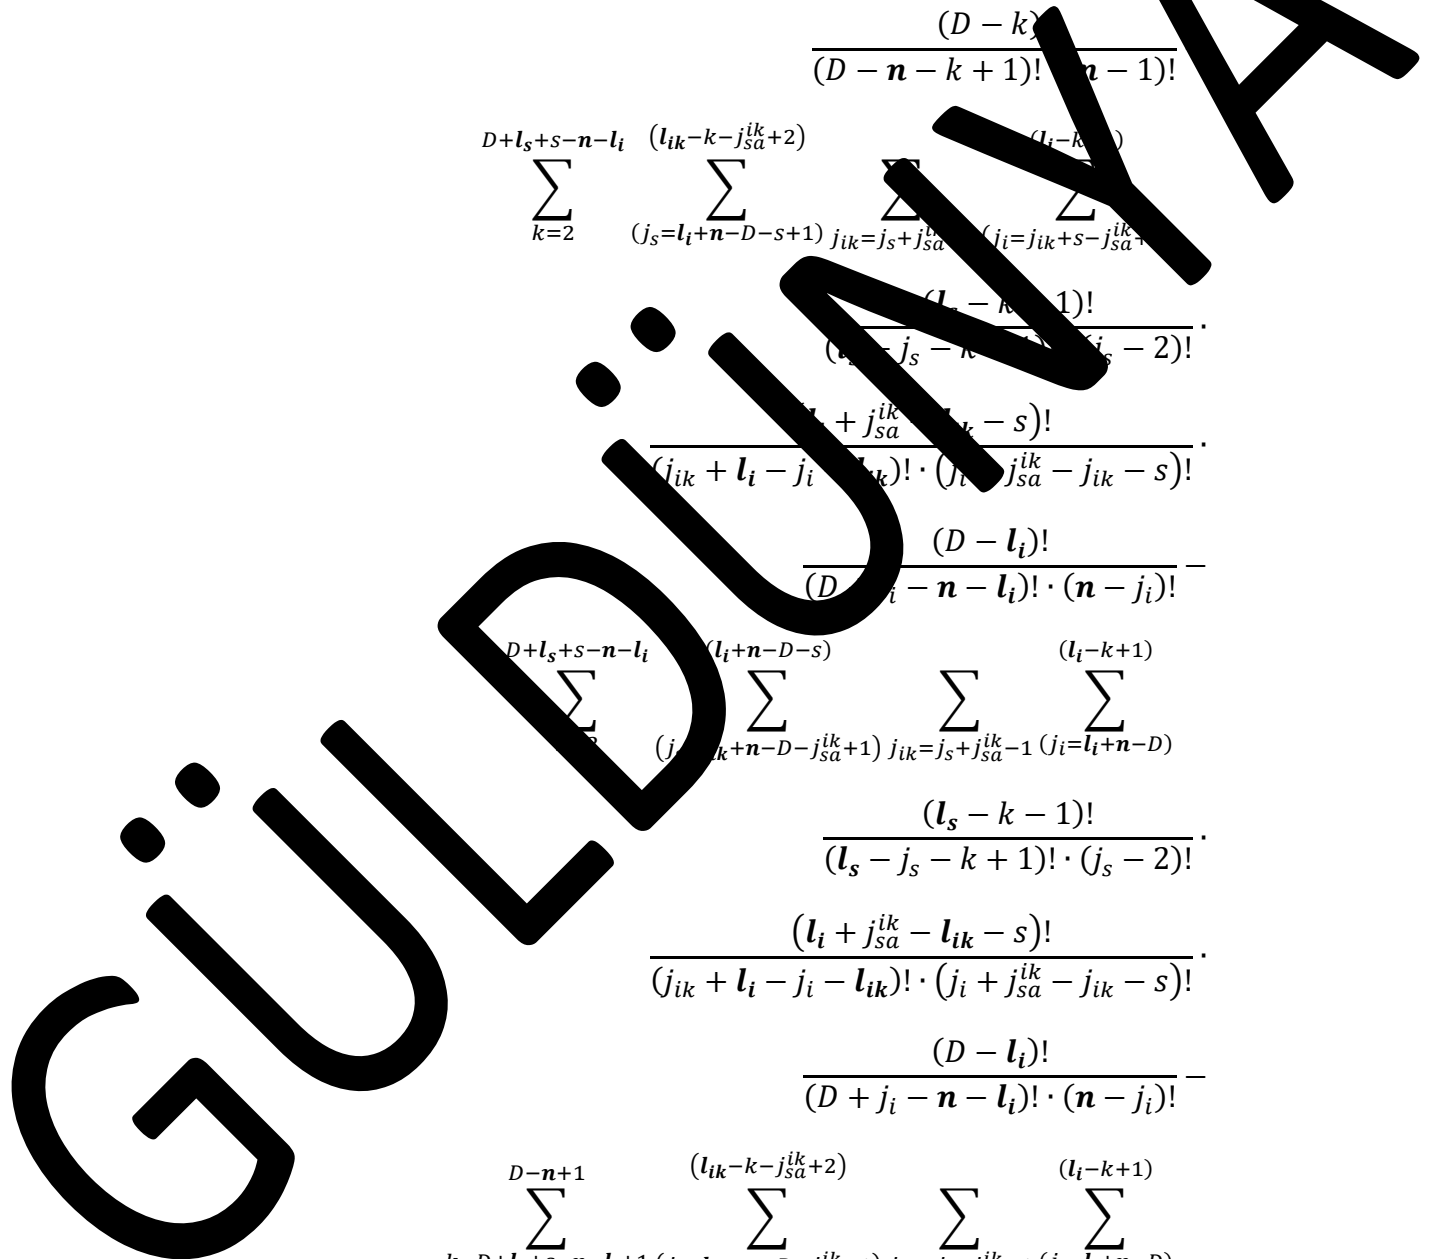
$\frac{(D-k)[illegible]}{(D-\boldsymbol{n}-k+1)!\cdot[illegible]\boldsymbol{n}-1)!}$

$\sum_{k=2}^{D+\boldsymbol{l_s}+s-\boldsymbol{n}-\boldsymbol{l_i}} \sum_{(j_s=\boldsymbol{l_i}+\boldsymbol{n}-D-s+1)}^{(\boldsymbol{l_{ik}}-k-j_{sa}^{ik}+2)} \sum_{j_{ik}=j_s+j_{sa}^{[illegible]}}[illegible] \sum_{(j_i=j_{ik}+s-j_{sa}^{ik}+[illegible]}^{(\boldsymbol{l_i}-k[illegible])}$

$\frac{(\boldsymbol{l}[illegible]-k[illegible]1)!}{([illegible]-j_s-k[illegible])\cdot(j_s-2)!}\cdot$

$\frac{([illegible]+j_{sa}^{ik}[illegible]_k-s)!}{(j_{ik}+\boldsymbol{l_i}-j_i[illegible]_k)!\cdot(j_i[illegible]j_{sa}^{ik}-j_{ik}-s)!}\cdot$

$\frac{(D-\boldsymbol{l_i})!}{(D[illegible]_i-\boldsymbol{n}-\boldsymbol{l_i})!\cdot(\boldsymbol{n}-j_i)!}-$

$\sum_{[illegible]}^{D+\boldsymbol{l_s}+s-\boldsymbol{n}-\boldsymbol{l_i}} \sum_{(j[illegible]_k+\boldsymbol{n}-D-j_{sa}^{ik}+1)}^{(\boldsymbol{l_i}+\boldsymbol{n}-D-s)} \sum_{j_{ik}=j_s+j_{sa}^{ik}-1} \sum_{(j_i=\boldsymbol{l_i}+\boldsymbol{n}-D)}^{(\boldsymbol{l_i}-k+1)}$

$\frac{(\boldsymbol{l_s}-k-1)!}{(\boldsymbol{l_s}-j_s-k+1)!\cdot(j_s-2)!}\cdot$

$\frac{(\boldsymbol{l_i}+j_{sa}^{ik}-\boldsymbol{l_{ik}}-s)!}{(j_{ik}+\boldsymbol{l_i}-j_i-\boldsymbol{l_{ik}})!\cdot(j_i+j_{sa}^{ik}-j_{ik}-s)!}\cdot$

$\frac{(D-\boldsymbol{l_i})!}{(D+j_i-\boldsymbol{n}-\boldsymbol{l_i})!\cdot(\boldsymbol{n}-j_i)!}-$

$\sum^{D-\boldsymbol{n}+1} \sum^{(\boldsymbol{l_{ik}}-k-j_{sa}^{ik}+2)} \sum \sum^{(\boldsymbol{l_i}-k+1)}$ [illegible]